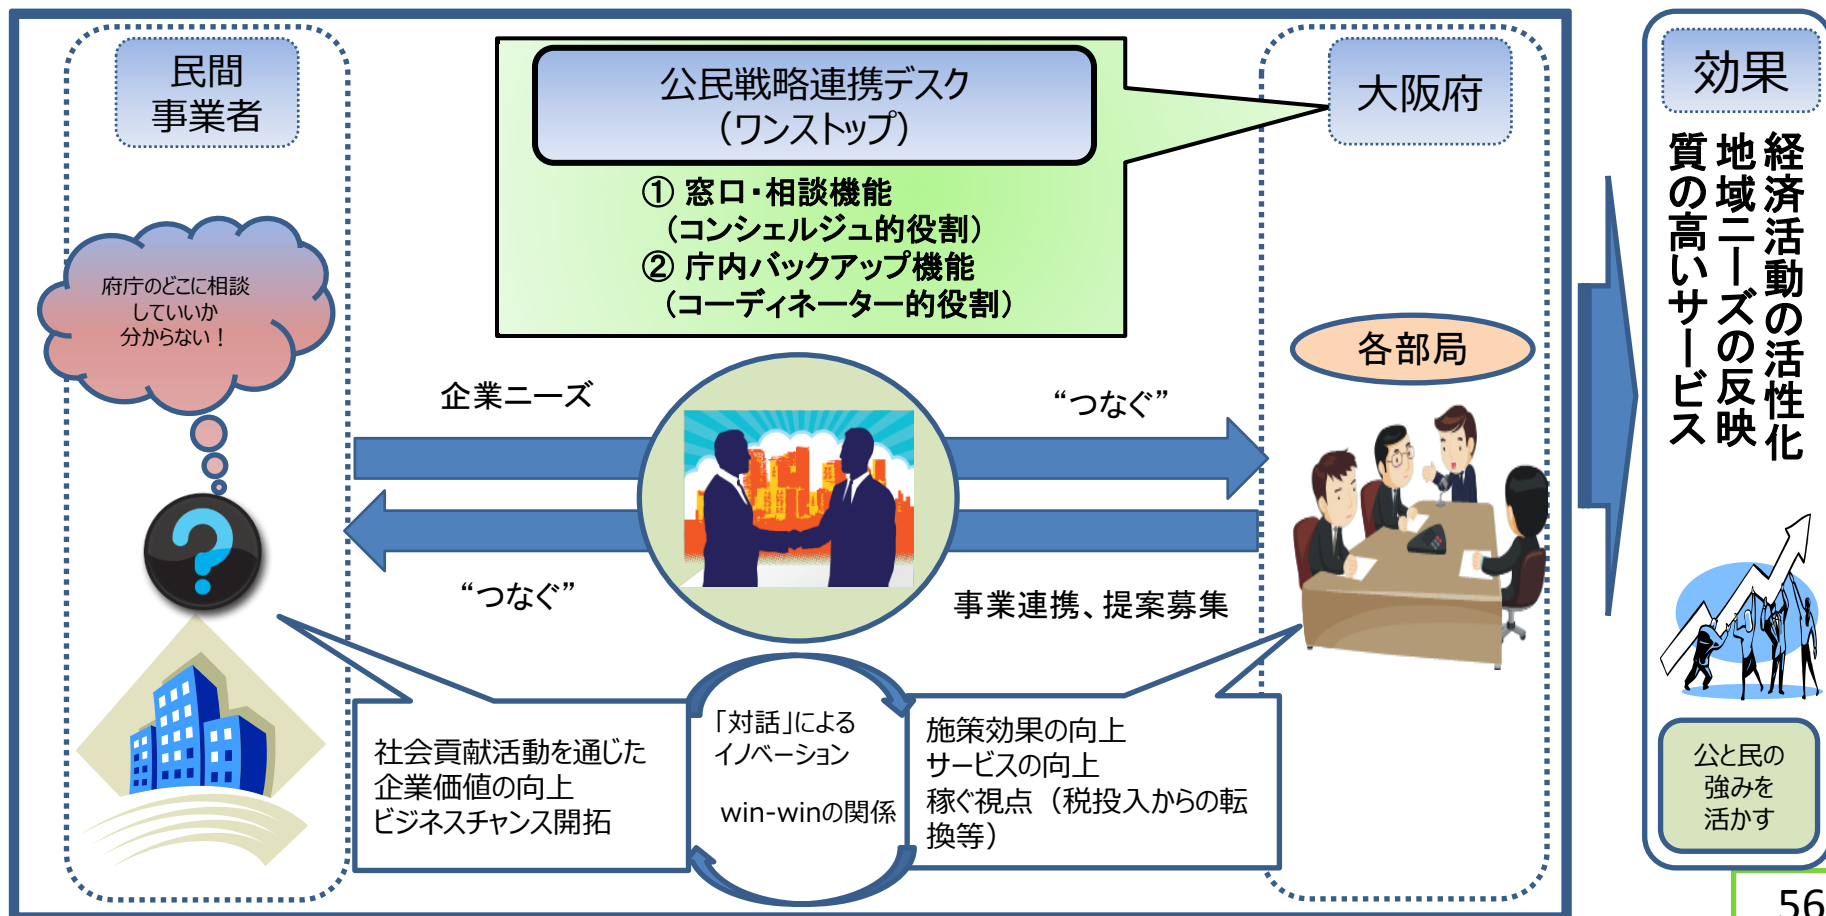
民間
事業者

公民戦略連携デスク
（ワンストップ）

① 窓口・相談機能
（コンシェルジュ的役割）
② 庁内バックアップ機能
（コーディネーター的役割）

大阪府

府庁のどこに相談していいか分からない！

各部局

企業ニーズ

“つなぐ”

“つなぐ”

事業連携、提案募集

社会貢献活動を通じた企業価値の向上
ビジネスチャンス開拓

「対話」によるイノベーション

win-winの関係

施策効果の向上
サービスの向上
稼ぐ視点（税投入からの転換等）

効果

経済活動の活性化
地域ニーズの反映
質の高いサービス

公と民の強みを活かす

56